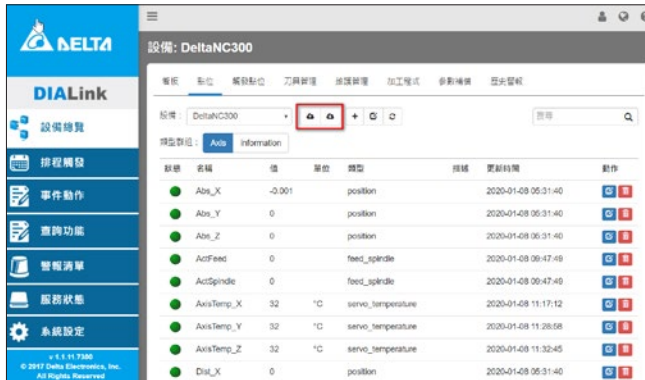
DELTA

DIALink

設備總覽

排程觸發

事件動作

查詢功能

警報清單

服務狀態

系統設定

v 1.1.11.7380
© 2017 Delta Electronics, Inc.
All Rights Reserved

≡

設備: DeltaNC300

看板 點位 觸發點位 刀具管理 派送管理 加工程式 參數備份 歷史警報

設備: DeltaNC300

類型群組: Axis Information

搜尋

| 狀態 | 名稱 | 值 | 單位 | 類型 | 描述 | 更新時間 | 動作 |
|---|---|---|---|---|---|---|---|
| | Abs_X | -0.001 | | position | | 2020-01-08 05:31:40 | |
| | Abs_Y | 0 | | position | | 2020-01-08 05:31:40 | |
| | Abs_Z | 0 | | position | | 2020-01-08 05:31:40 | |
| | ActFeed | 0 | | feed_spindle | | 2020-01-08 09:47:49 | |
| | ActSpindle | 0 | | feed_spindle | | 2020-01-08 09:47:49 | |
| | AxisTemp_X | 32 | °C | servo_temperature | | 2020-01-08 11:17:12 | |
| | AxisTemp_Y | 32 | °C | servo_temperature | | 2020-01-08 11:28:58 | |
| | AxisTemp_Z | 32 | °C | servo_temperature | | 2020-01-08 11:32:45 | |
| | Dist_X | 0 | | position | | 2020-01-08 05:31:40 | |